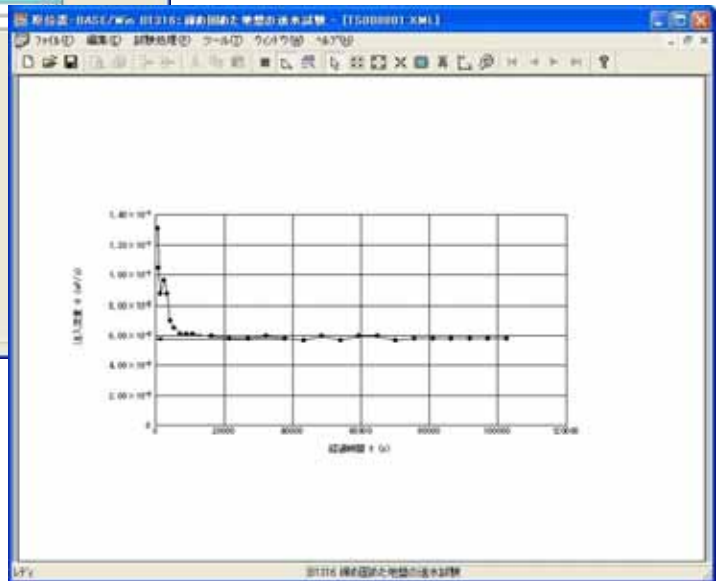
形伝道-BASE/Win 01316: 締め固めた土の透水試験 - [TS000001.XML]

ファイル(F) 編集(E) 試験処理(P) ツール(T) ウィンドウ(W) ヘルプ(H)

1.40×10⁻⁴
1.20×10⁻⁴
1.00×10⁻⁴
8.00×10⁻⁵
6.00×10⁻⁵
4.00×10⁻⁵
2.00×10⁻⁵
0

流入流量 q (m³/s)

0
20000
40000
60000
80000
100000
120000

経過時間 t (s)

レディ

01316 締め固めた土の透水試験